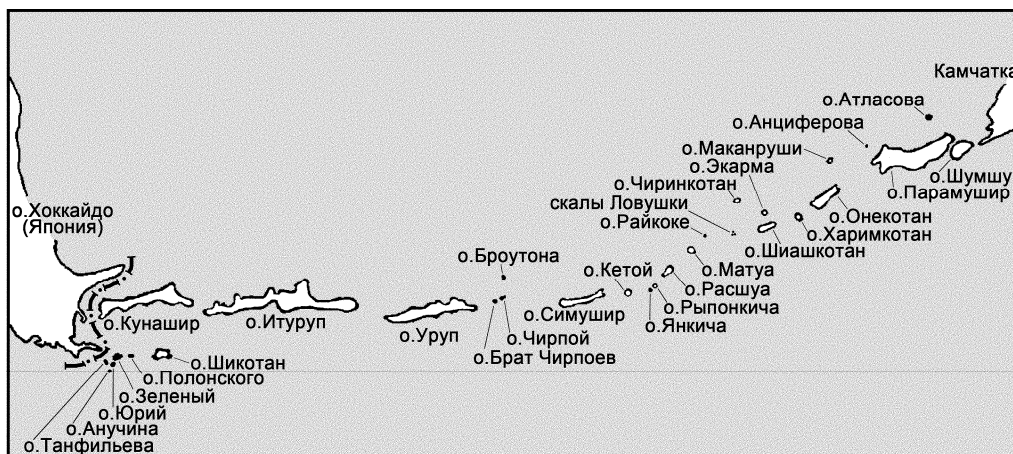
Камчатка
о.Атласова
о.Анциферова
о.Маканруши
о.Экарма
о.Шумшу
о.Парамушир
о.Чиринкотан
скалы Ловушки
о.Онекотан
о.Райкоке
о.Харимкотан
о.Шиашкотан
о.Хоккайдо (Япония)
о.Броутона
о.Кетой
о.Матуа
о.Расшуа
о.Рыпонкича
о.Симушир
о.Янкича
о.Кунашир
о.Итуруп
о.Уруп
о.Чирпой
о.Брат Чирпоев
о.Шикотан
о.Полонского
о.Зеленый
о.Юрий
о.Анучина
о.Танфильева